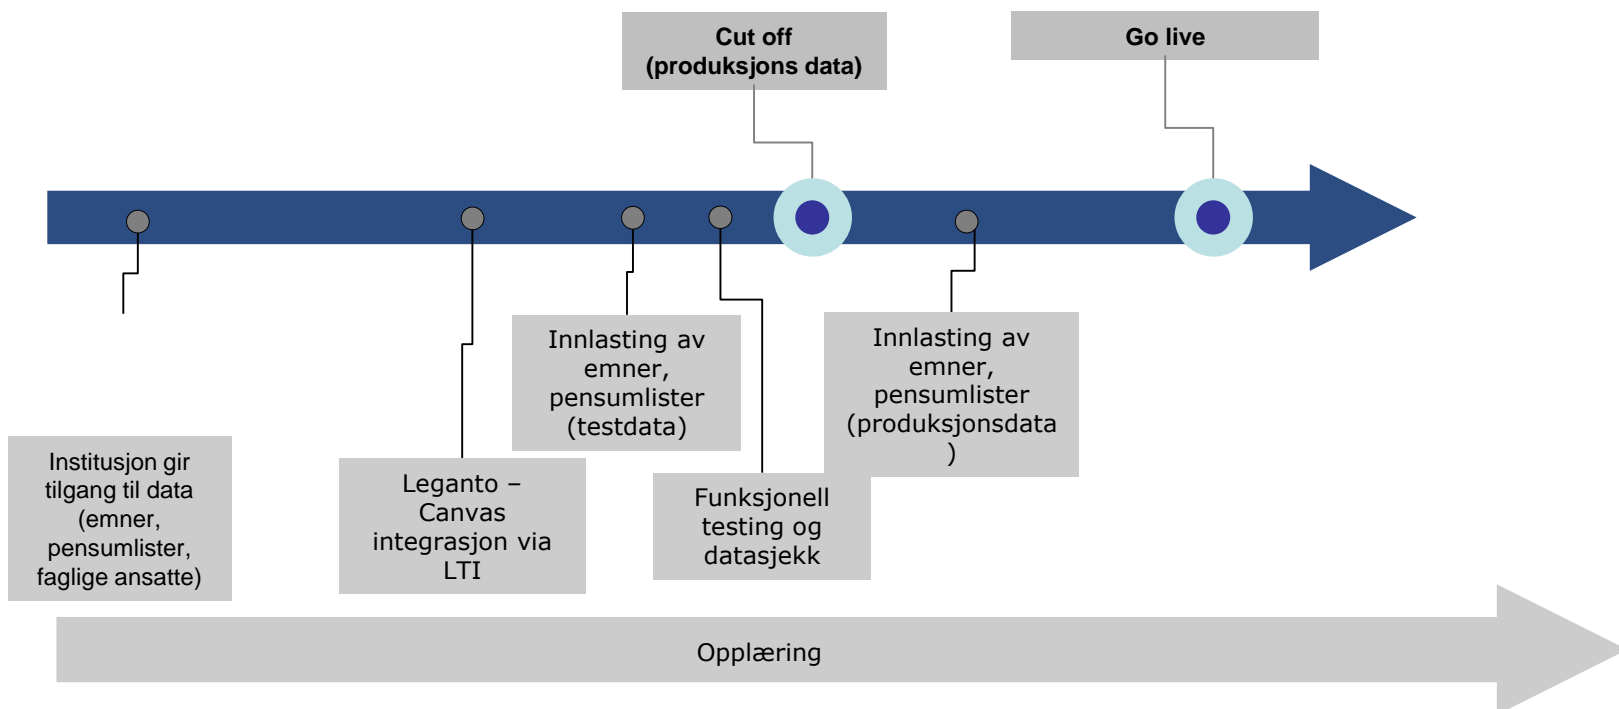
Cut off
(produksjons data)

Go live

Institusjon gir tilgang til data (emner, pensumlister, faglige ansatte)

Leganto – Canvas integrasjon via LTI

Innlasting av emner, pensumlister (testdata)

Funksjonell testing og datasjekk

Innlasting av emner, pensumlister (produksjonsdata
)

Opplæring